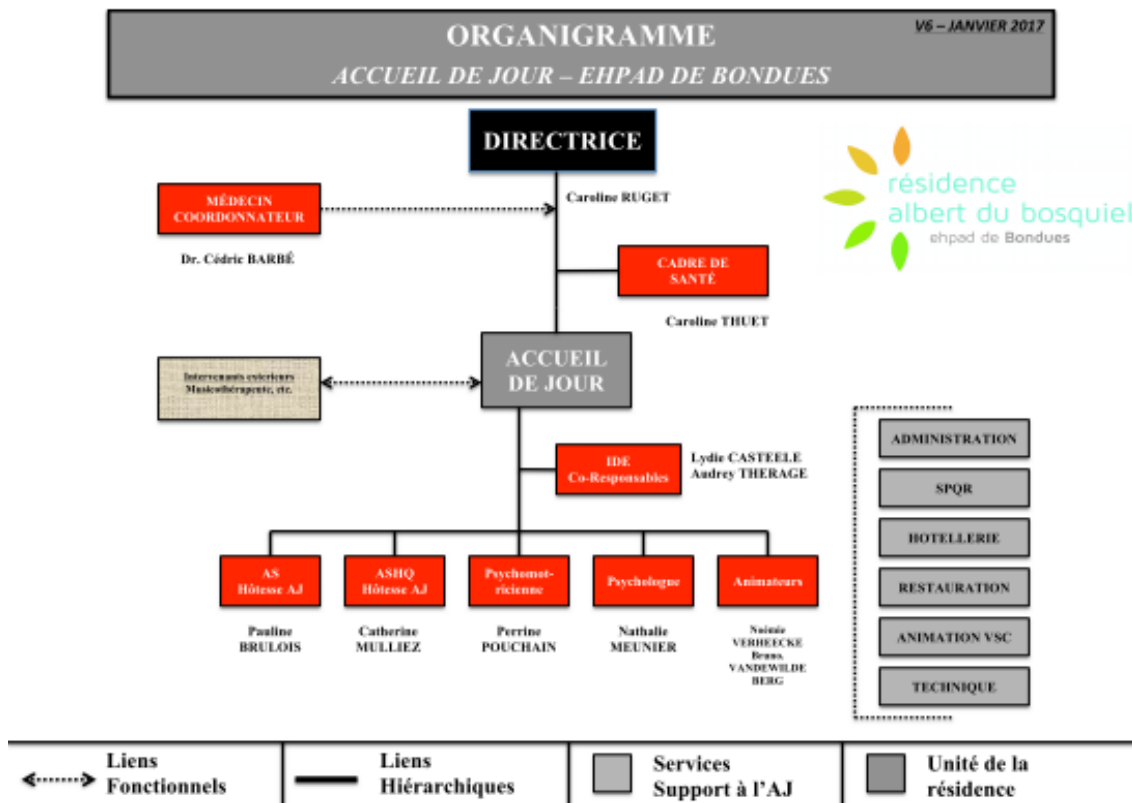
ORGANIGRAMME

V6 – JANVIER 2017

ACCUEIL DE JOUR – EHPAD DE BONDUES

DIRECTRICE

Caroline RUGET

résidence albert du bosquiel
ehpad de Bondues

MÉDECIN COORDONNATEUR

Dr. Cédric BARBÉ

CADRE DE SANTÉ

Caroline THUET

Intervenants extérieurs Musicothérapeute, etc.

ACCUEIL DE JOUR

IDE Co-Responsables

Lydie CASTEELE
Audrey THERAGE

AS Hôtesse AJ

Pauline BRULOIS

ASHQ Hôtesse AJ

Catherine MULLIEZ

Psychomotricienne

Perrine POUCHAIN

Psychologue

Nathalie MEUNIER

Animateurs

Noémie VERHEECKE
Bruno VANDEWILDE BERG

ADMINISTRATION

SPQR

HOTELLERIE

RESTAURATION

ANIMATION VSC

TECHNIQUE

| Liens Fonctionnels | Liens Hiérarchiques | Services Support à l'AJ | Unité de la résidence |
|---|---|---|---|